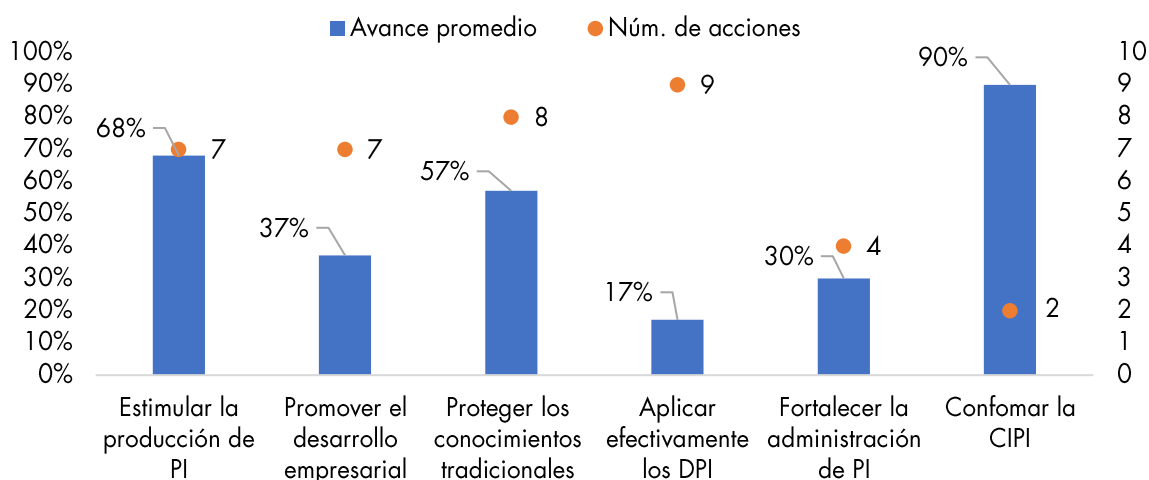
Avance promedio
Núm. de acciones

100%
90%
80%
70%
60%
50%
40%
30%
20%
10%
0%

10
9
8
7
6
5
4
3
2
1
0

68%
7
37%
7
57%
8
17%
9
30%
4
90%
2

Estimular la producción de PI
Promover el desarrollo empresarial
Proteger los conocimientos tradicionales
Aplicar efectivamente los DPI
Fortalecer la administración de PI
Confomar la CIPI